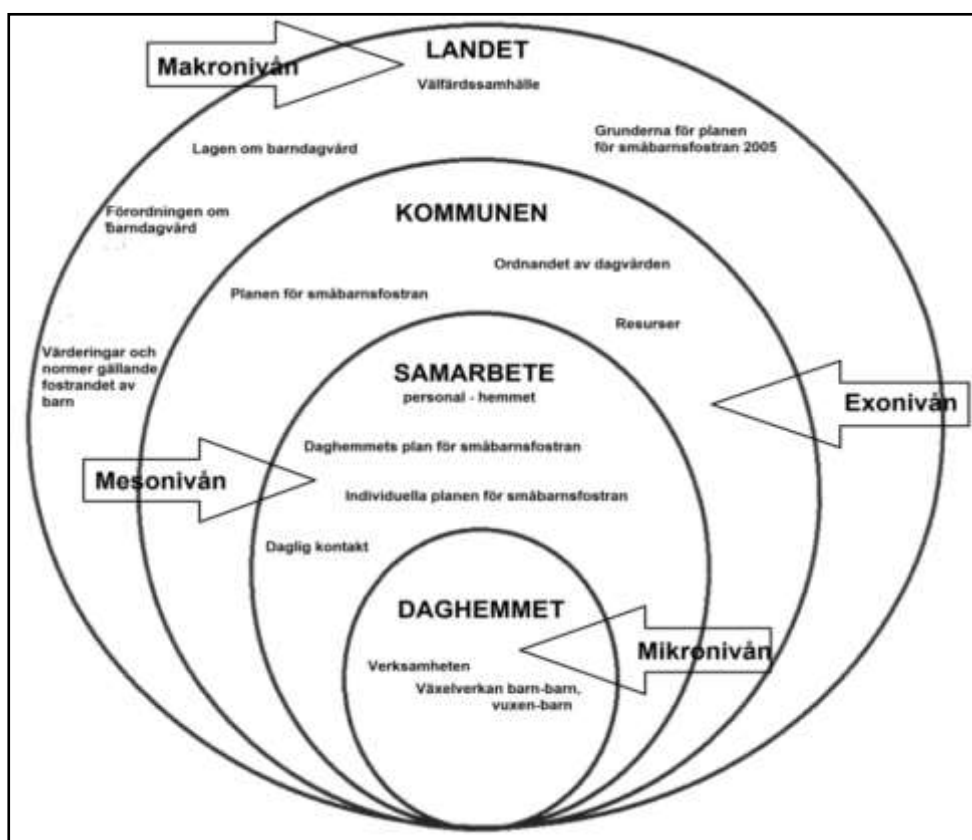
Makronivån

LANDET

Välfärdssamhälle

Lagen om barndagvård

Grunderna för planen för småbarnsfostran 2005

Förordningen om barndagvård

KOMMUNEN

Ordnandet av dagvården

Planen för småbarnsfostran

Resurser

Värderingar och normer gällande fostrandet av barn

SAMARBETE
personal - hemmet

Exonivån

Daghemmets plan för småbarnsfostran

Mesonivån

Individuella planen för småbarnsfostran

Daglig kontakt

DAGHEMMET

Mikronivån

Verksamheten

Växelverkan barn-barn, vuxen-barn